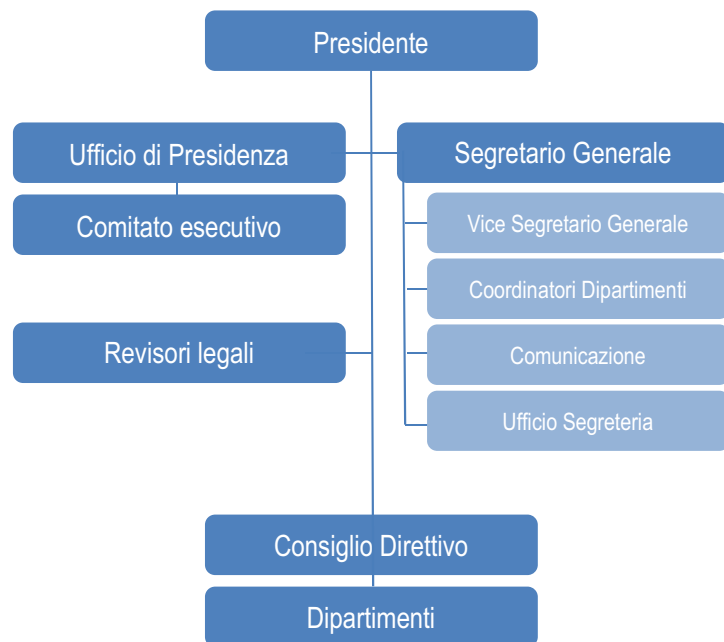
Presidente

Ufficio di Presidenza

Comitato esecutivo

Segretario Generale

Vice Segretario Generale

Coordinatori Dipartimenti

Comunicazione

Ufficio Segreteria

Revisori legali

Consiglio Direttivo

Dipartimenti